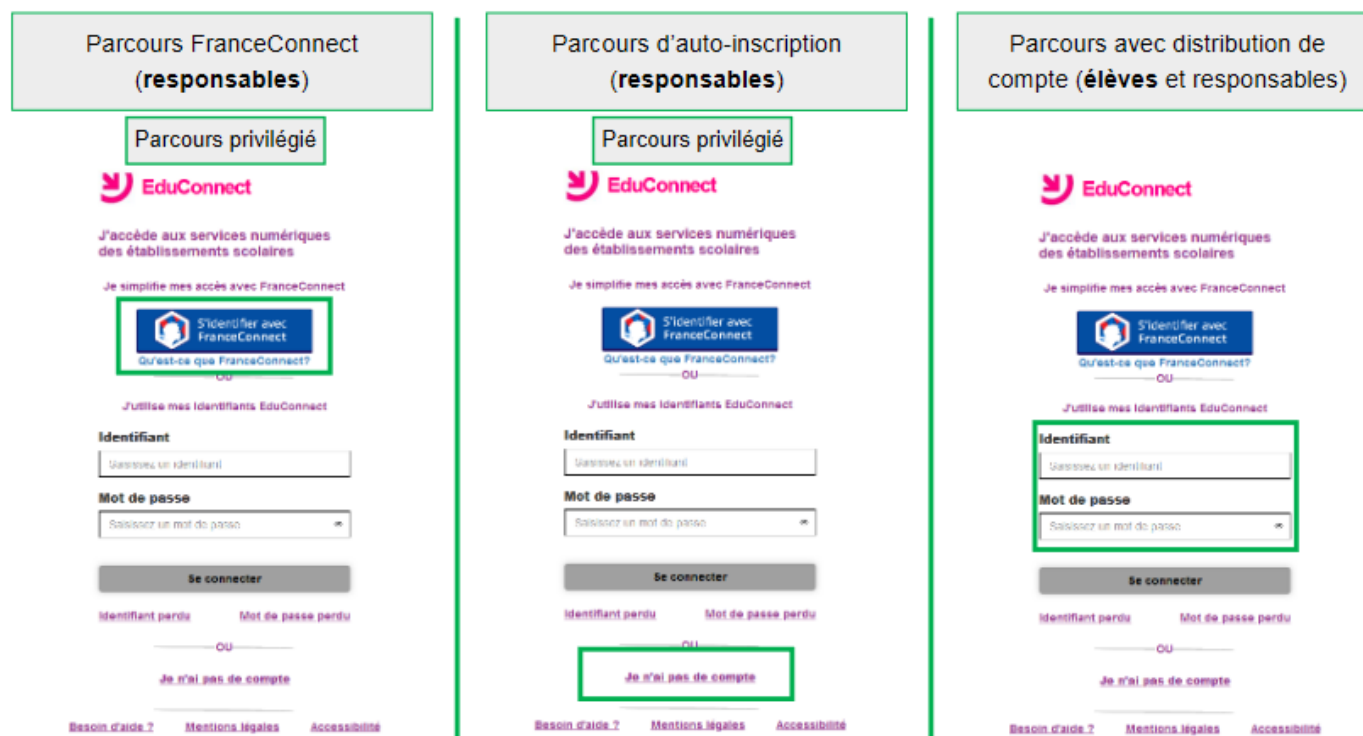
Parcours FranceConnect (**responsables**)

Parcours privilégié

EduConnect

J'accède aux services numériques des établissements scolaires

Je simplifie mes accès avec FranceConnect

S'identifier avec FranceConnect

Qu'est-ce que FranceConnect?

OU

J'utilise mes identifiants EduConnect

Identifiant

Saisissez un identifiant

Mot de passe

Saisissez un mot de passe

Se connecter

Identifiant perdu

Mot de passe perdu

OU

Je n'ai pas de compte

Besoin d'aide ?

Mentions légales

Accessibilité

Parcours d'auto-inscription (**responsables**)

Parcours privilégié

EduConnect

J'accède aux services numériques des établissements scolaires

Je simplifie mes accès avec FranceConnect

S'identifier avec FranceConnect

Qu'est-ce que FranceConnect?

OU

J'utilise mes identifiants EduConnect

Identifiant

Saisissez un identifiant

Mot de passe

Saisissez un mot de passe

Se connecter

Identifiant perdu

Mot de passe perdu

OU

Je n'ai pas de compte

Besoin d'aide ?

Mentions légales

Accessibilité

Parcours avec distribution de compte (**élèves** et responsables)

EduConnect

J'accède aux services numériques des établissements scolaires

Je simplifie mes accès avec FranceConnect

S'identifier avec FranceConnect

Qu'est-ce que FranceConnect?

OU

J'utilise mes identifiants EduConnect

Identifiant

Saisissez un identifiant

Mot de passe

Saisissez un mot de passe

Se connecter

Identifiant perdu

Mot de passe perdu

OU

Je n'ai pas de compte

Besoin d'aide ?

Mentions légales

Accessibilité